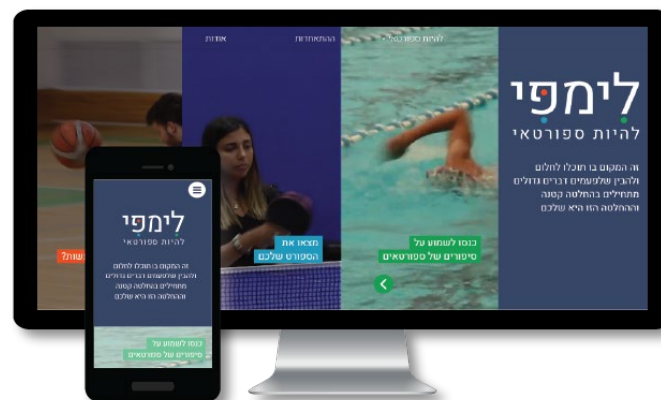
אודות
ההתאחדות
להיות ספורטאי

לימפי
להיות ספורטאי

זה המקום בו תוכלו לחלום ולהבין שלפעמים דברים גדולים מתחילים בהחלטה קטנה וההחלטה הזו היא שלכם

כנסו לשמוע על סיפורים של ספורטאים

מצאו את הספורט שלכם

שוו!

לימפי
להיות ספורטאי

זה המקום בו תוכלו לחלום ולהבין שלפעמים דברים גדולים מתחילים בהחלטה קטנה וההחלטה הזו היא שלכם

כנסו לשמוע על סיפורים של ספורטאים